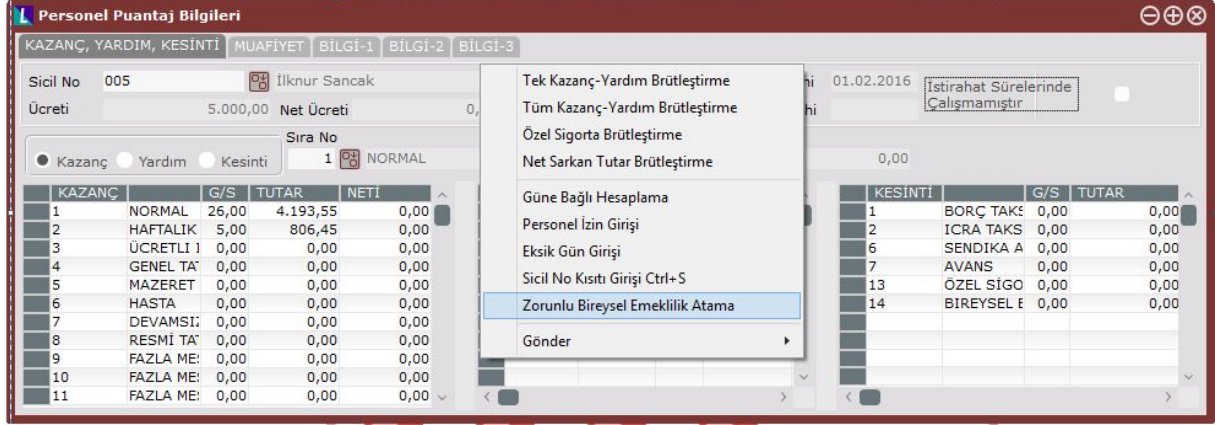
Personel Puantaj Bilgileri

KAZANÇ, YARDIM, KESİNTİ | MUAFİYET | BİLGİ-1 | BİLGİ-2 | BİLGİ-3

Sicil No 005 İlknur Sancak
Ücreti 5.000,00 Net Ücreti 0,
hi 01.02.2016 İstirahat Sürelerinde Çalışmamıştır
hi

Kazanç Yardım Kesinti
Sıra No 1 NORMAL
0,00

| KAZANÇ | | G/S | TUTAR | NETİ |
|---|---|---|---|---|
| 1 | NORMAL | 26,00 | 4.193,55 | 0,00 |
| 2 | HAFTALIK | 5,00 | 806,45 | 0,00 |
| 3 | ÜCRETLI I | 0,00 | 0,00 | 0,00 |
| 4 | GENEL TAT | 0,00 | 0,00 | 0,00 |
| 5 | MAZERET | 0,00 | 0,00 | 0,00 |
| 6 | HASTA | 0,00 | 0,00 | 0,00 |
| 7 | DEVAMSIZ | 0,00 | 0,00 | 0,00 |
| 8 | RESMİ TAT | 0,00 | 0,00 | 0,00 |
| 9 | FAZLA ME: | 0,00 | 0,00 | 0,00 |
| 10 | FAZLA ME: | 0,00 | 0,00 | 0,00 |
| 11 | FAZLA ME: | 0,00 | 0,00 | 0,00 |

Tek Kazanç-Yardım Brütleştirme
Tüm Kazanç-Yardım Brütleştirme
Özel Sigorta Brütleştirme
Net Sarkan Tutar Brütleştirme
Güne Bağlı Hesaplama
Personel İzin Girişi
Eksik Gün Girişi
Sicil No Kısıtı Girişi Ctrl+S
Zorunlu Bireysel Emeklilik Atama
Gönder

| KESİNTİ | | G/S | TUTAR |
|---|---|---|---|
| 1 | BORÇ TAKS | 0,00 | 0,00 |
| 2 | ICRA TAKS | 0,00 | 0,00 |
| 6 | SENDIKA A | 0,00 | 0,00 |
| 7 | AVANS | 0,00 | 0,00 |
| 13 | ÖZEL SİGO | 0,00 | 0,00 |
| 14 | BIREYSEL E | 0,00 | 0,00 |